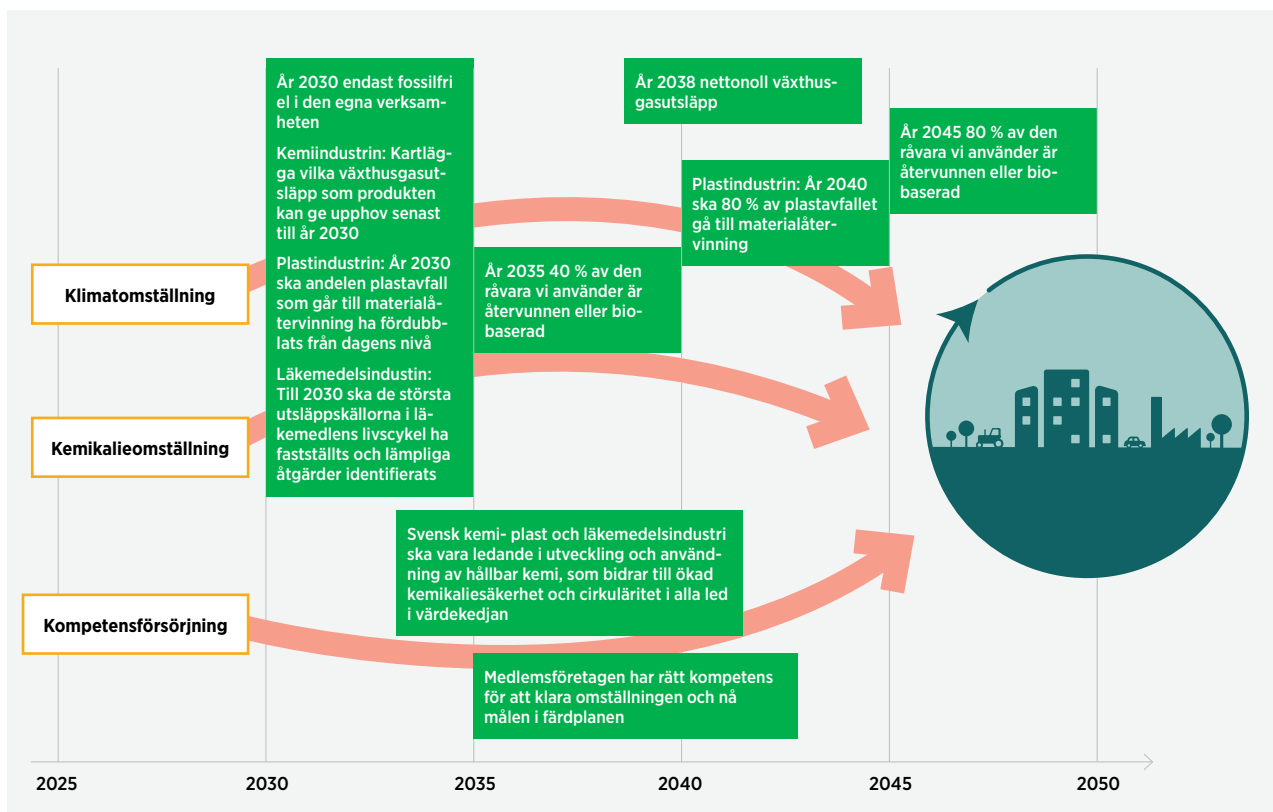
Klimatomställning

Kemikalieomställning

Kompetensförsörjning

År 2030 endast fossilfri el i den egna verksamheten

Kemiindustrin: Kartlägga vilka växthusgasutsläpp som produkten kan ge upphov senast till år 2030

Plastindustrin: År 2030 ska andelen plastavfall som går till materialåtervinning ha fördubblats från dagens nivå

Läkemedelsindustin: Till 2030 ska de största utsläppskällorna i läkemedlens livscykel ha fastställts och lämpliga åtgärder identifierats

År 2035 40 % av den råvara vi använder är återvunnen eller biobaserad

År 2038 nettonoll växthusgasutsläpp

Plastindustrin: År 2040 ska 80 % av plastavfallet gå till materialåtervinning

År 2045 80 % av den råvara vi använder är återvunnen eller biobaserad

Svensk kemi- plast och läkemedelsindustri ska vara ledande i utveckling och användning av hållbar kemi, som bidrar till ökad kemikaliesäkerhet och cirkuläritet i alla led i värdekedjan

Medlemsföretagen har rätt kompetens för att klara omställningen och nå målen i färdplanen

2025 2030 2035 2040 2045 2050